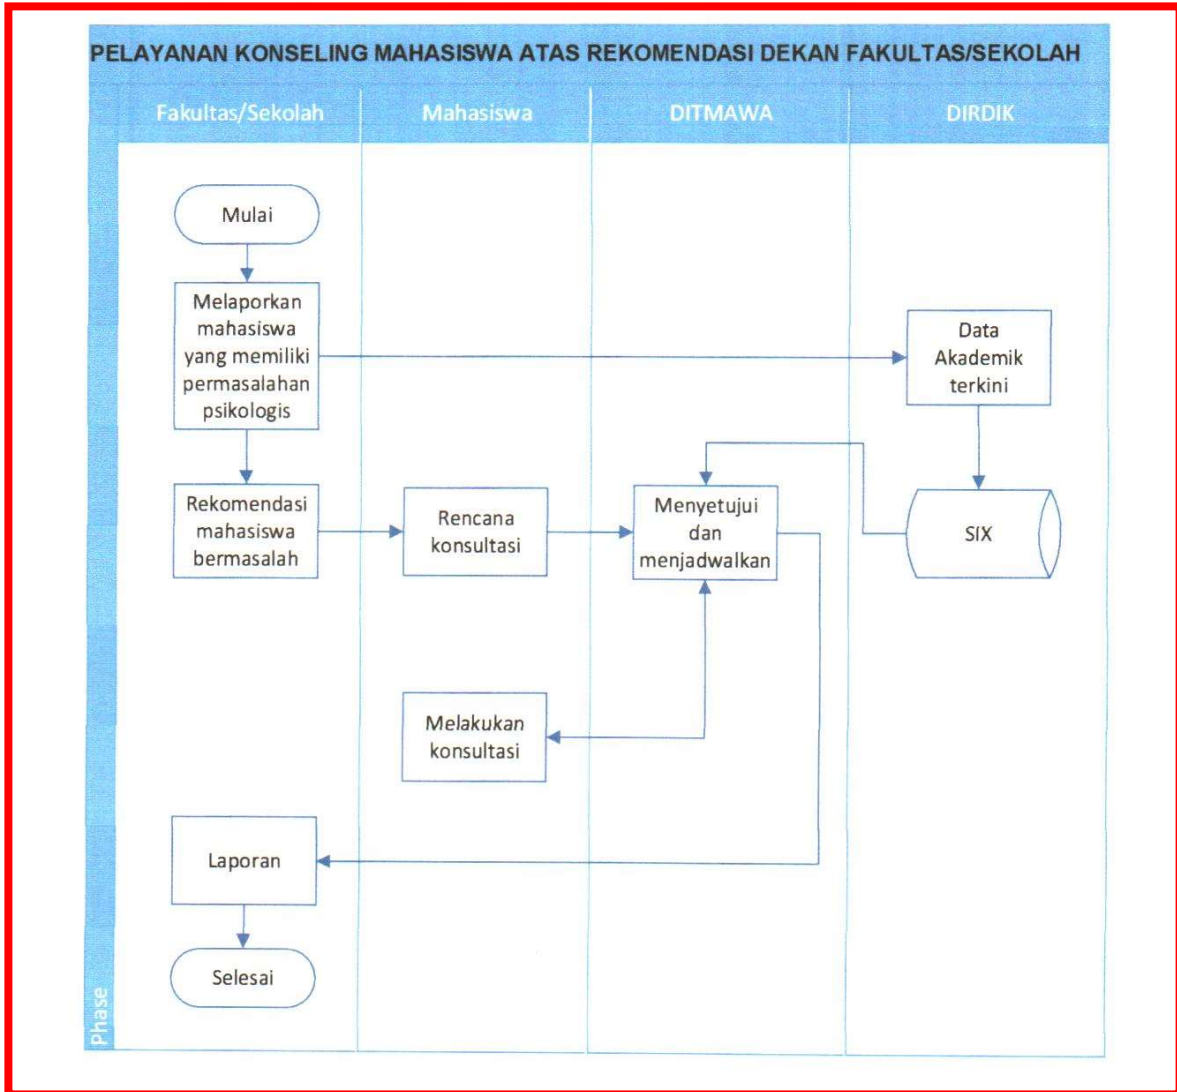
PELAYANAN KONSELING MAHASISWA ATAS REKOMENDASI DEKAN FAKULTAS/SEKOLAH

Fakultas/Sekolah

Mahasiswa

DITMAWA

DIRDIK

Mulai

Melaporkan mahasiswa yang memiliki permasalahan psikologis

Data Akademik terkini

Rekomendasi mahasiswa bermasalah

Rencana konsultasi

Menyetujui dan menjadwalkan

SIX

Melakukan konsultasi

Laporan

Selesai

Phase